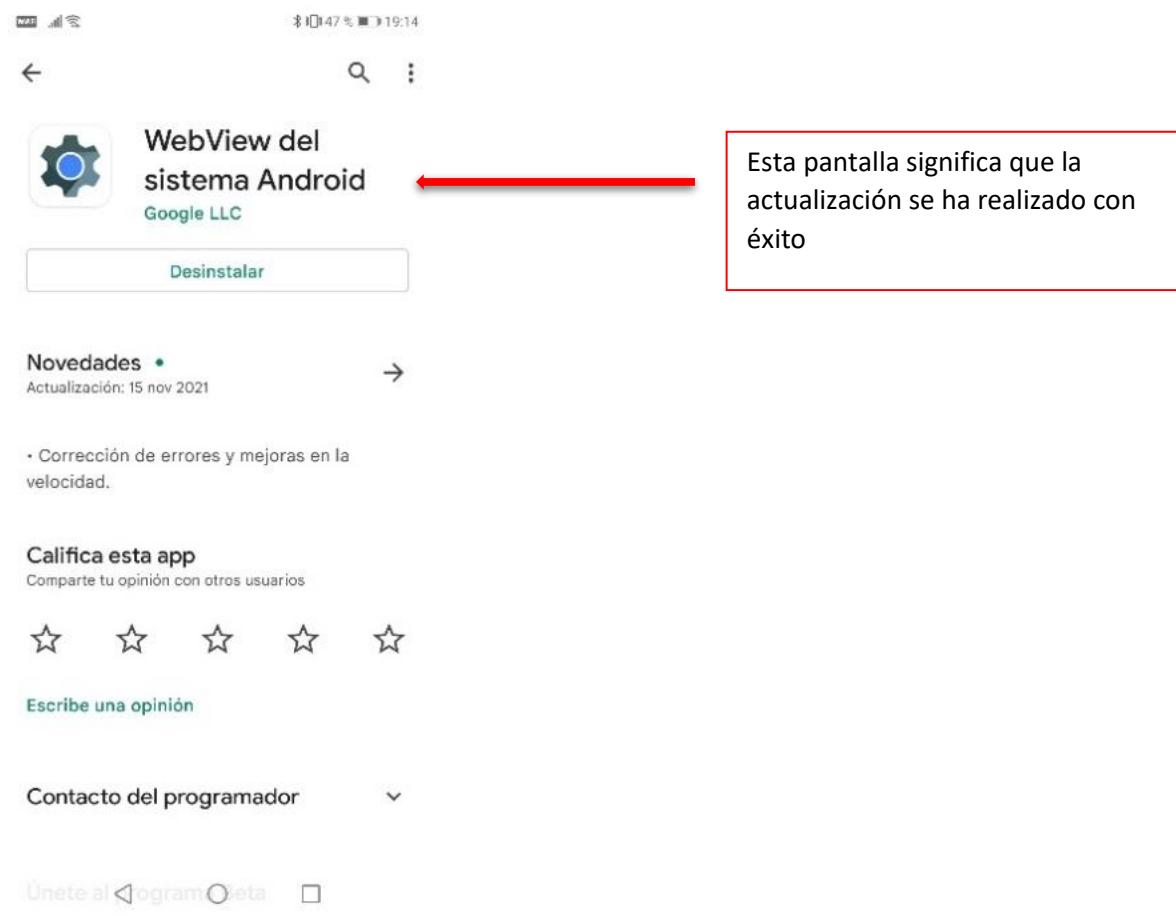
47 % 19:14

WebView del sistema Android
Google LLC

Desinstalar

Novedades •
Actualización: 15 nov 2021

• Corrección de errores y mejoras en la velocidad.

Califica esta app
Comparte tu opinión con otros usuarios

Escribe una opinión

Contacto del programador

Únete al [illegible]rogram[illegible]eta

Esta pantalla significa que la actualización se ha realizado con éxito